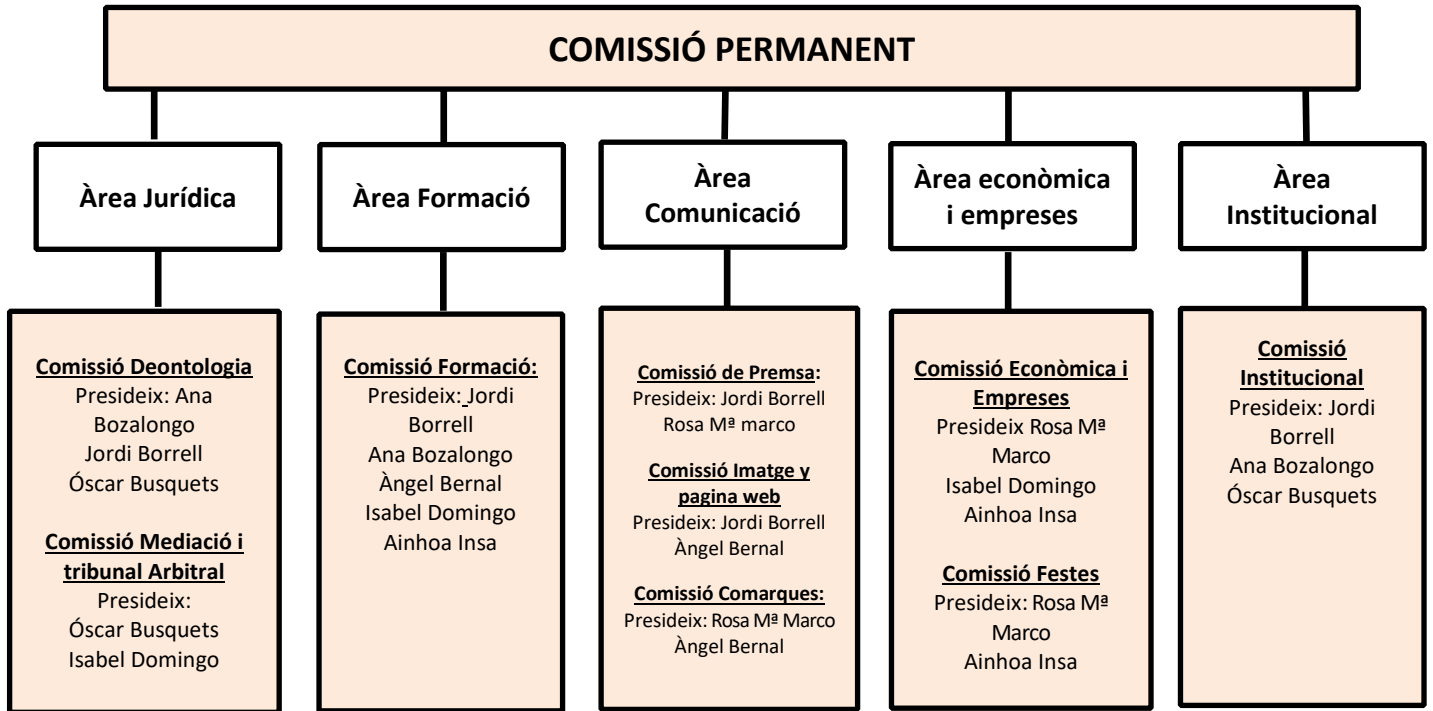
COMISSIÓ PERMANENT

Àrea Jurídica

Àrea Formació

Àrea Comunicació

Àrea econòmica i empreses

Àrea Institucional

Comissió Deontologia
Presideix: Ana Bozalongo
Jordi Borrell
Óscar Busquets

Comissió Mediació i tribunal Arbitral
Presideix:
Óscar Busquets
Isabel Domingo

Comissió Formació:
Presideix: Jordi Borrell
Ana Bozalongo
Àngel Bernal
Isabel Domingo
Ainhoa Insa

Comissió de Premsa:
Presideix: Jordi Borrell
Rosa Mª marco

Comissió Imatge y pagina web
Presideix: Jordi Borrell
Àngel Bernal

Comissió Comarques:
Presideix: Rosa Mª Marco
Àngel Bernal

Comissió Econòmica i Empreses
Presideix Rosa Mª Marco
Isabel Domingo
Ainhoa Insa

Comissió Festes
Presideix: Rosa Mª Marco
Ainhoa Insa

Comissió Institucional
Presideix: Jordi Borrell
Ana Bozalongo
Óscar Busquets